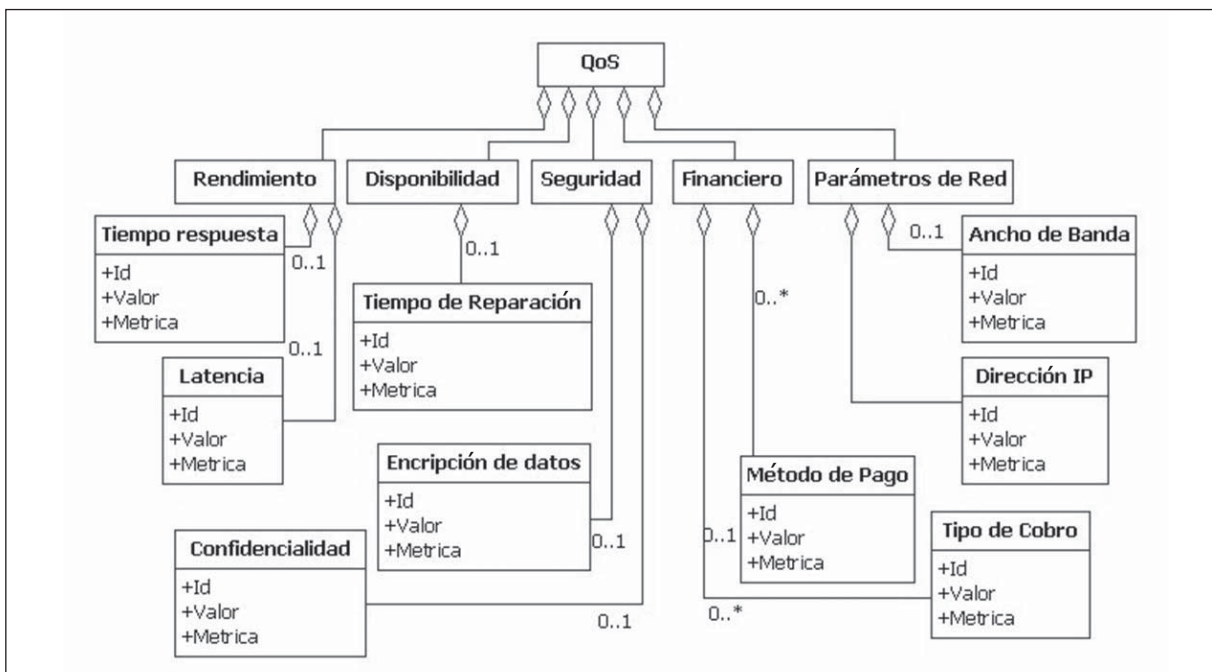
QoS

Rendimiento

Disponibilidad

Seguridad

Financiero

Parámetros de Red

Tiempo respuesta
+Id
+Valor
+Metrica

0..1

0..1

Latencia
+Id
+Valor
+Metrica

0..1

Tiempo de Reparación
+Id
+Valor
+Metrica

0..*

0..1

Ancho de Banda
+Id
+Valor
+Metrica

Dirección IP
+Id
+Valor
+Metrica

Encripción de datos
+Id
+Valor
+Metrica

0..1

Método de Pago
+Id
+Valor
+Metrica

0..1

Tipo de Cobro
+Id
+Valor
+Metrica

Confidencialidad
+Id
+Valor
+Metrica

0..1

0..*